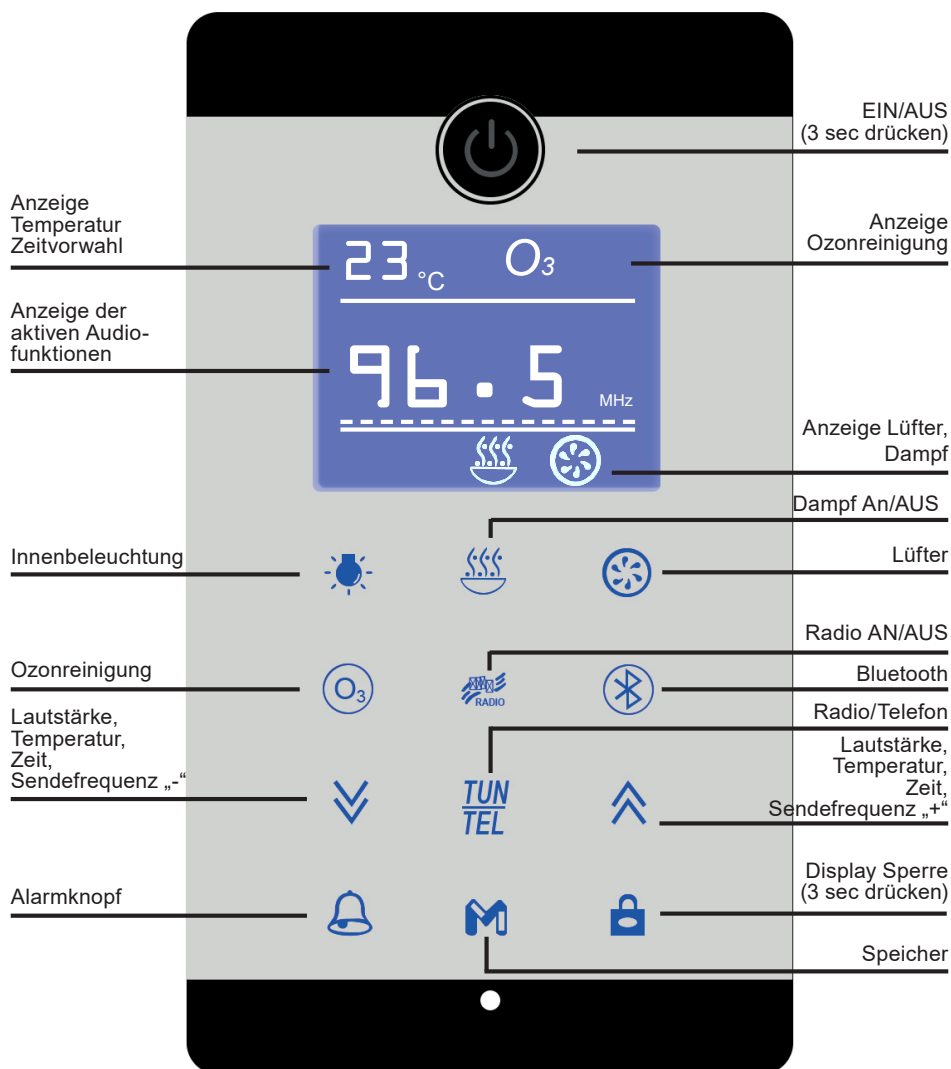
EIN/AUS
(3 sec drücken)

Anzeige Temperatur Zeitvorwahl

23 °C $O_3$

Anzeige Ozonreinigung

Anzeige der aktiven Audiofunktionen

96.5 MHz

Anzeige Lüfter, Dampf

Dampf An/AUS

Innenbeleuchtung

Lüfter

Radio AN/AUS

Ozonreinigung

$O_3$

RADIO

Bluetooth

Radio/Telefon

Lautstärke, Temperatur, Zeit, Sendefrequenz „-“

TUN
TEL

Lautstärke, Temperatur, Zeit, Sendefrequenz „+“

Display Sperre
(3 sec drücken)

Alarmknopf

Speicher